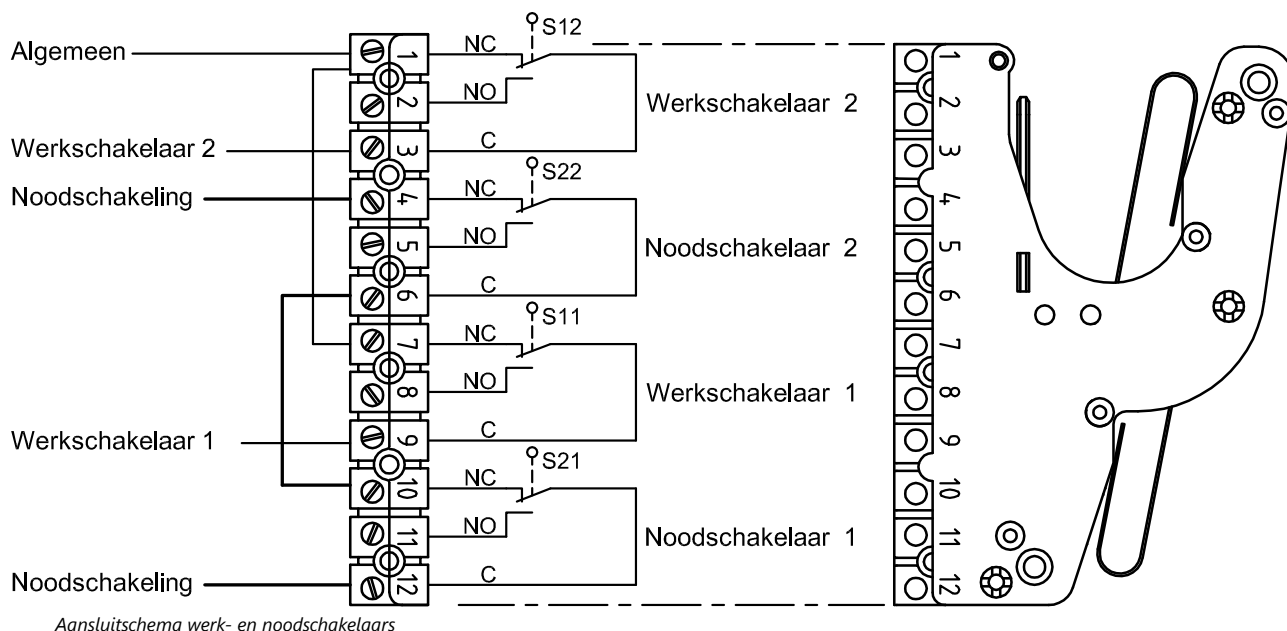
Algemeen
Werkschakelaar 2
Noodschakeling
Werkschakelaar 1
Noodschakeling

1
2
3
4
5
6
7
8
9
10
11
12

S12
NC
NO
C
Werkschakelaar 2

S22
NC
NO
C
Noodschakelaar 2

S11
NC
NO
C
Werkschakelaar 1

S21
NC
NO
C
Noodschakelaar 1

1
2
3
4
5
6
7
8
9
10
11
12

Aansluitschema werk- en noodschakelaars